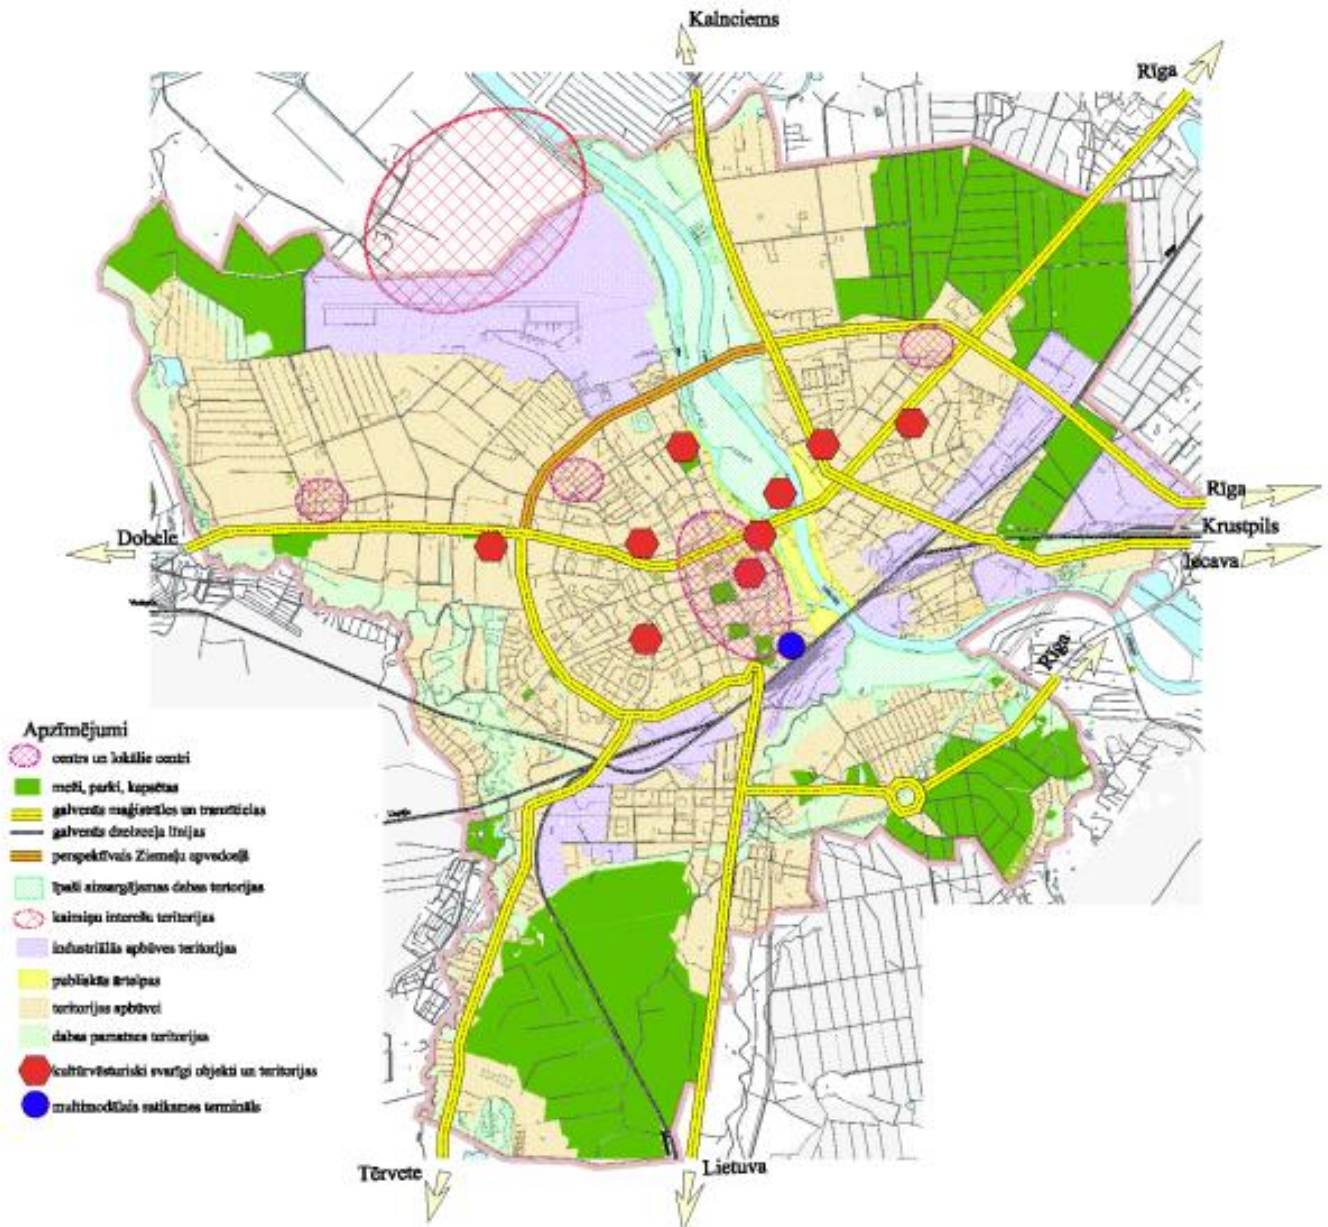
Kalnciems

Rīga

Rīga

Krustpils

Iecava

Rīga

Dobele

Tērvete

Lietuva

Apzīmējumi

centrs un lokālie centri

meži, parki, kapsētas

galvenās maģistrāles un transitielas

galvenās dzelzceļa līnijas

perspektīvais Ziemeļu apvedceļš

īpaši aizsargājamas dabas teritorijas

kaimiņu interešu teritorija

industriālās apbūves teritorijas

publiskās ārtelpas

teritorijas apbūvei

dabas pamatnes teritorija

kultūrvēsturiski svarīgi objekti un teritorijas

multimodālais satiksmes termināls